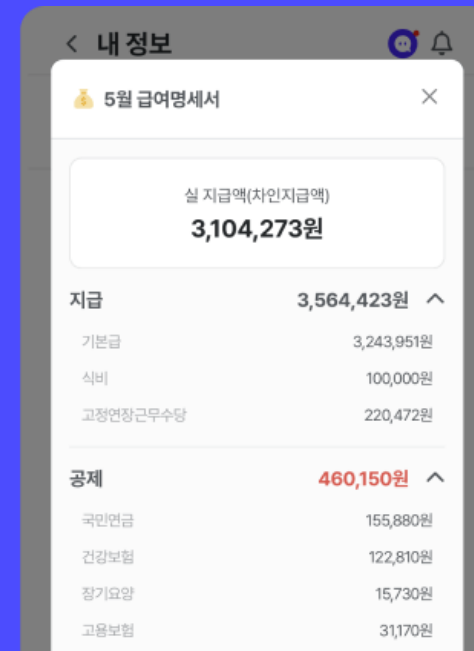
< 내 정보

5월 급여명세서 ×

실 지급액(차인지급액)
3,104,273원

지급 3,564,423원

| | |
|---|---|
| 기본급 | 3,243,951원 |
| 식비 | 100,000원 |
| 고정연장근무수당 | 220,472원 |

공제 460,150원

| | |
|---|---|
| 국민연금 | 155,880원 |
| 건강보험 | 122,810원 |
| 장기요양 | 15,730원 |
| 고용보험 | 31,170원 |